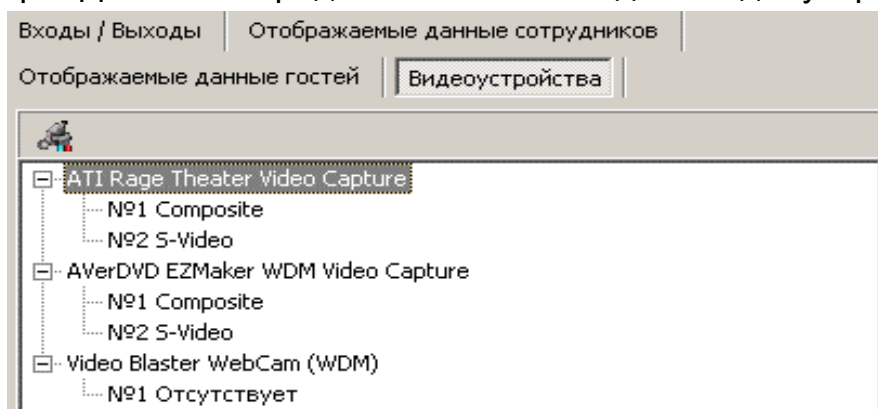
Входы / Выходы | Отображаемые данные сотрудников

Отображаемые данные гостей | Видеоустройства

ATI Rage Theater Video Capture
№1 Composite
№2 S-Video
AVerDVD EZMaker WDM Video Capture
№1 Composite
№2 S-Video
Video Blaster WebCam (WDM)
№1 Отсутствует